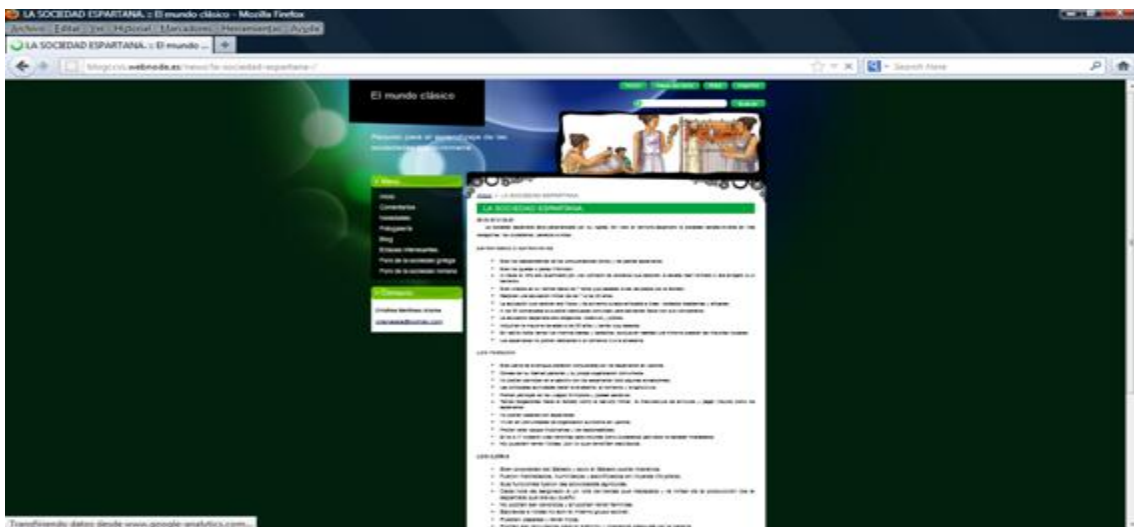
LA SOCIEDAD ESPARTANA :: El mundo clásico - Mozilla Firefox

Archivo Editar Ver Historial Marcadores Herramientas Ayuda

LA SOCIEDAD ESPARTANA :: El mundo ...

blogccss.webnode.es/news/la-sociedad-espartana-/

El mundo clásico

Recurso para el aprendizaje de las sociedades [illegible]

Menú

Inicio

Contenidos

Novedades

Fotogalería

Blog

Enlaces interesantes

Foro de la sociedad griega

Foro de la sociedad romana

Contacto

Cristina Martínez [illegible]

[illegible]

LA SOCIEDAD ESPARTANA

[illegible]

Transfiriendo datos desde www.google-analytics.com...